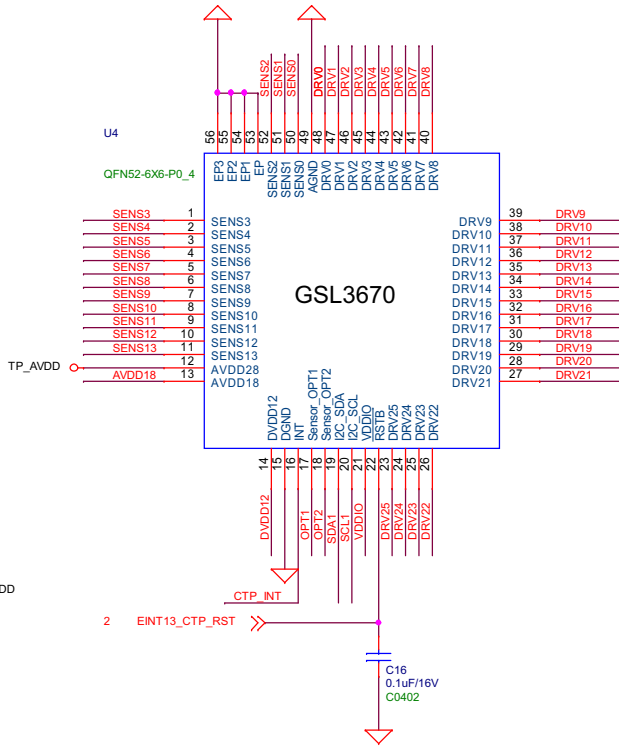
U4

QFN52-6X6-P0_4

SENS2 SENS1 SENS0 DRV0 DRV1 DRV2 DRV3 DRV4 DRV5 DRV6 DRV7 DRV8

56 55 54 53 52 51 50 49 48 47 46 45 44 43 42 41 40

EP3 EP2 EP1 EP SENS2 SENS1 SENS0 AGND DRV0 DRV1 DRV2 DRV3 DRV4 DRV5 DRV6 DRV7 DRV8

GSL3670

| | | | | | | |
|---|---|---|---|---|---|---|
| SENS3 | 1 | SENS3 | DRV9 | 39 | DRV9 |
| SENS4 | 2 | SENS4 | DRV10 | 38 | DRV10 |
| SENS5 | 3 | SENS5 | DRV11 | 37 | DRV11 |
| SENS6 | 4 | SENS6 | DRV12 | 36 | DRV12 |
| SENS7 | 5 | SENS7 | DRV13 | 35 | DRV13 |
| SENS8 | 6 | SENS8 | DRV14 | 34 | DRV14 |
| SENS9 | 7 | SENS9 | DRV15 | 33 | DRV15 |
| SENS10 | 8 | SENS10 | DRV16 | 32 | DRV16 |
| SENS11 | 9 | SENS11 | DRV17 | 31 | DRV17 |
| SENS12 | 10 | SENS12 | DRV18 | 30 | DRV18 |
| SENS13 | 11 | SENS13 | DRV19 | 29 | DRV19 |
| TP_AVDD | 12 | AVDD28 | DRV20 | 28 | DRV20 |
| AVDD18 | 13 | AVDD18 | DRV21 | 27 | DRV21 |

DVDD12 DGND INT Sensor_OPT1 Sensor_OPT2 I2C_SDA I2C_SCL VDDIO RSTB DRV25 DRV24 DRV23 DRV22

14 15 16 17 18 19 20 21 22 23 24 25 26

DVDD12 OPT1 OPT2 SDA1 SCL1 VDDIO DRV25 DRV24 DRV23 DRV22

DD

CTP_INT

2 EINT13_CTP_RST

C16
0.1uF/16V
C0402